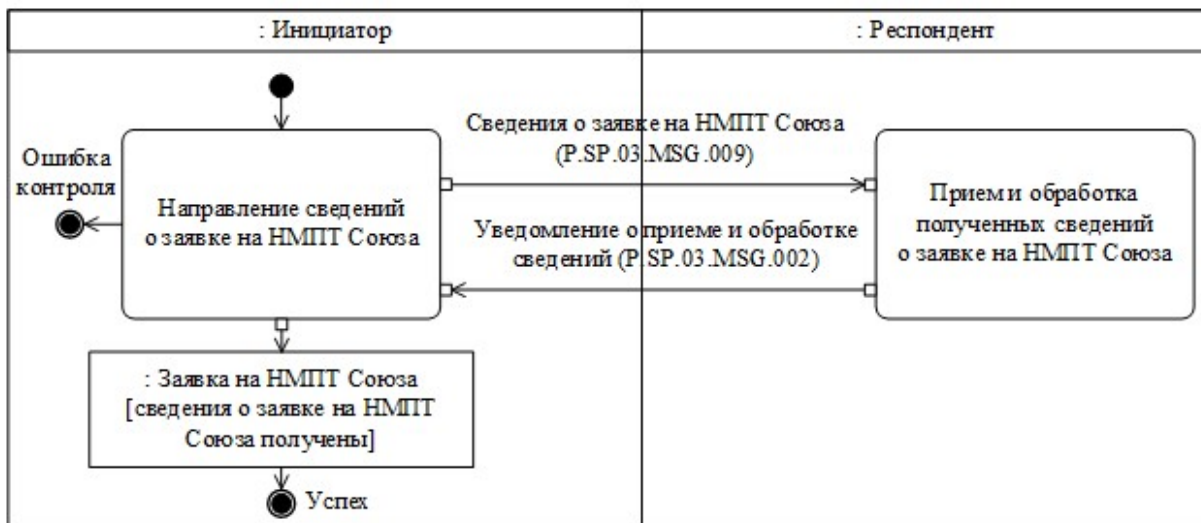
: Инициатор

: Респондент

Ошибка контроля

Направление сведений о заявке на НМПТ Союза

Сведения о заявке на НМПТ Союза (P.SP.03.MSG.009)

Уведомление о приеме и обработке сведений (P.SP.03.MSG.002)

Прием и обработка полученных сведений о заявке на НМПТ Союза

: Заявка на НМПТ Союза [сведения о заявке на НМПТ Союза получены]

Успех